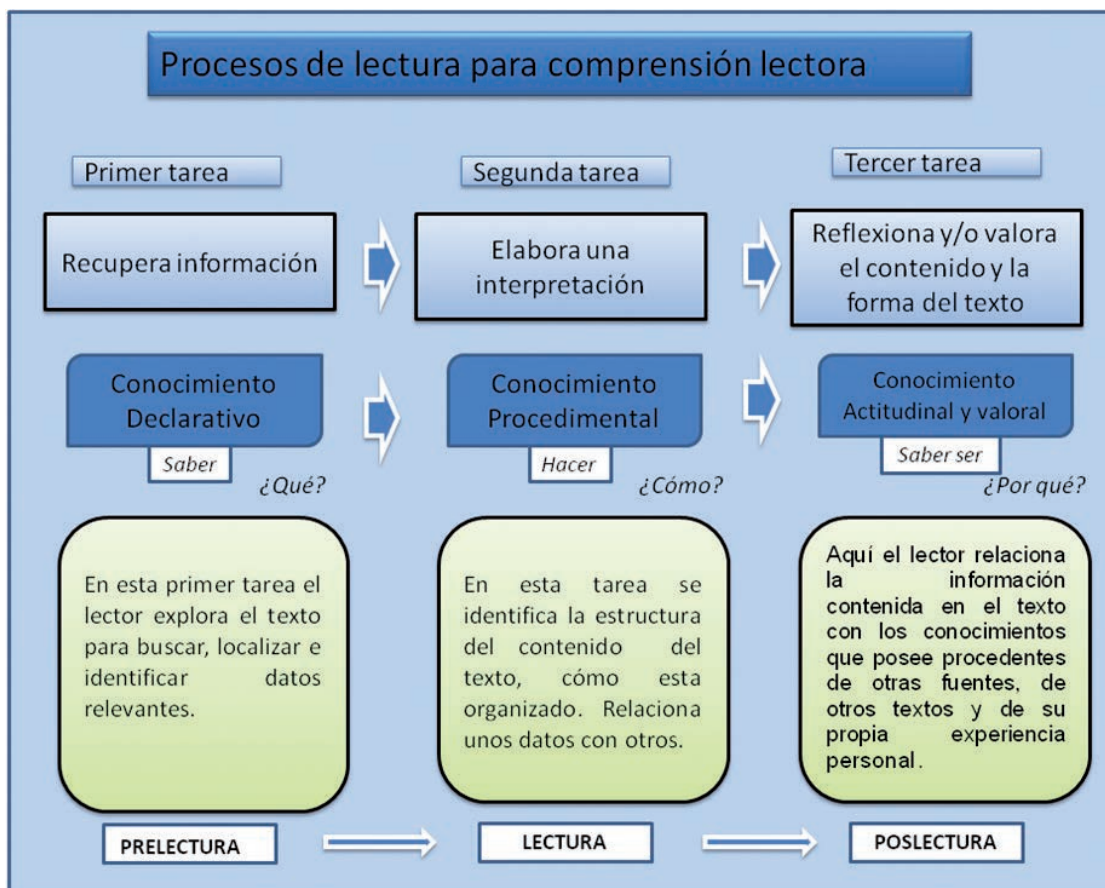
Procesos de lectura para comprensión lectora

Primer tarea

Recupera información

Conocimiento Declarativo

Saber

¿Qué?

En esta primer tarea el lector explora el texto para buscar, localizar e identificar datos relevantes.

PRELECTURA

Segunda tarea

Elabora una interpretación

Conocimiento Procedimental

Hacer

¿Cómo?

En esta tarea se identifica la estructura del contenido del texto, cómo esta organizado. Relaciona unos datos con otros.

LECTURA

Tercer tarea

Reflexiona y/o valora el contenido y la forma del texto

Conocimiento Actitudinal y valoral

Saber ser

¿Por qué?

Aquí el lector relaciona la información contenida en el texto con los conocimientos que posee procedentes de otras fuentes, de otros textos y de su propia experiencia personal.

POSLECTURA